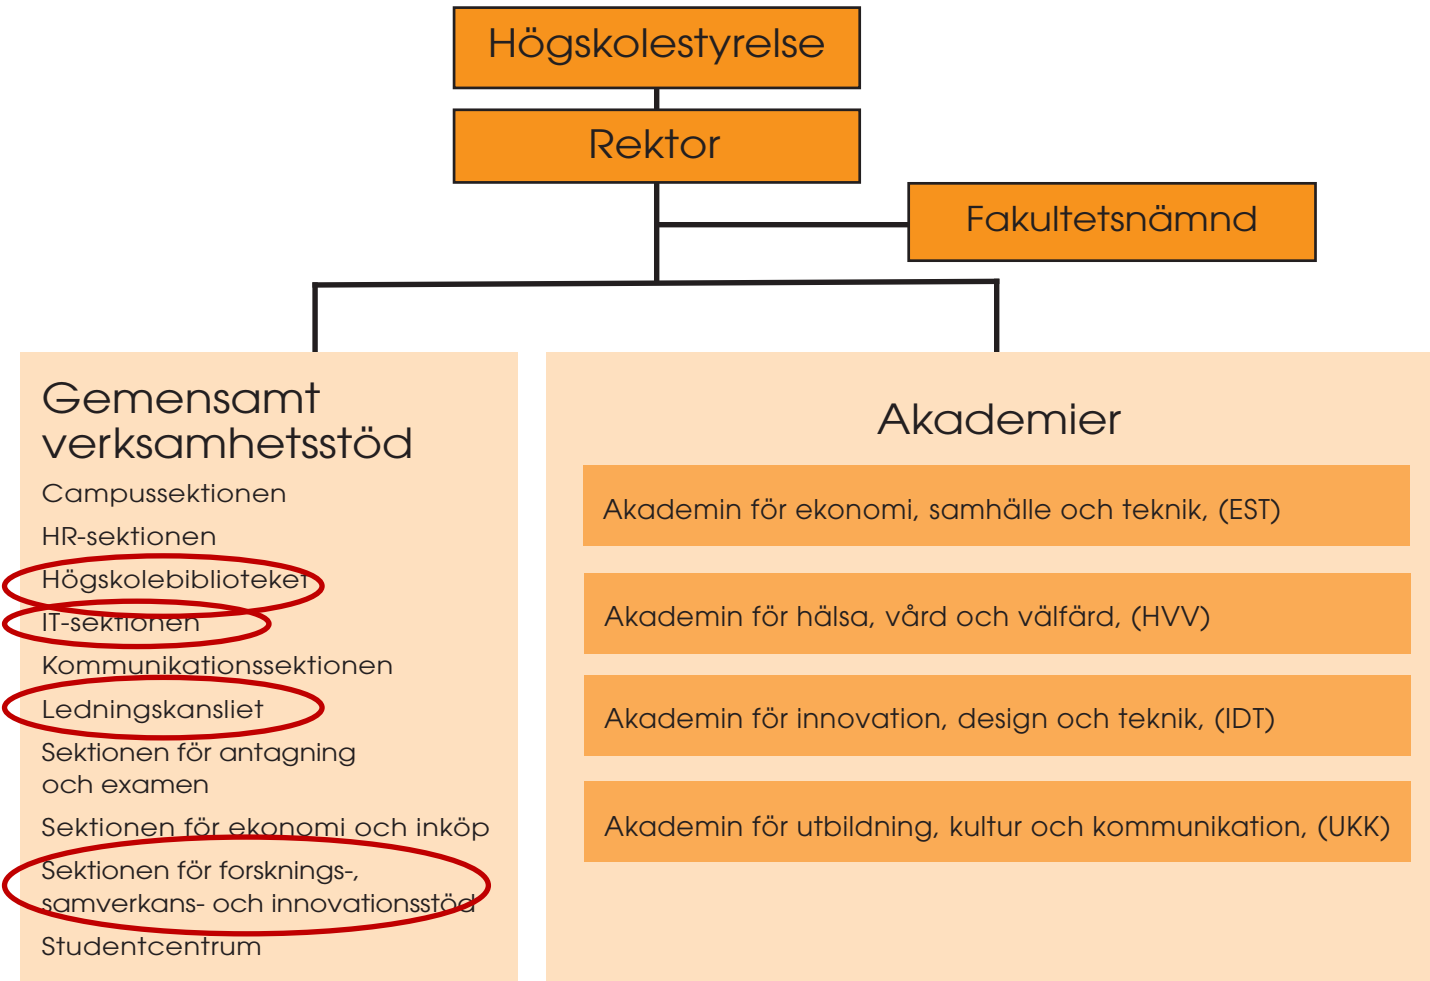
Högskolestyrelse

Rektor

Fakultetsnämnd

Gemensamt verksamhetsstöd

Campussektionen

HR-sektionen

Högskolebiblioteket

IT-sektionen

Kommunikationssektionen

Ledningskansliet

Sektionen för antagning och examen

Sektionen för ekonomi och inköp

Sektionen för forsknings-, samverkans- och innovationsstöd

Studentcentrum

Akademier

Akademin för ekonomi, samhälle och teknik, (EST)

Akademin för hälsa, vård och välfärd, (HVV)

Akademin för innovation, design och teknik, (IDT)

Akademin för utbildning, kultur och kommunikation, (UKK)